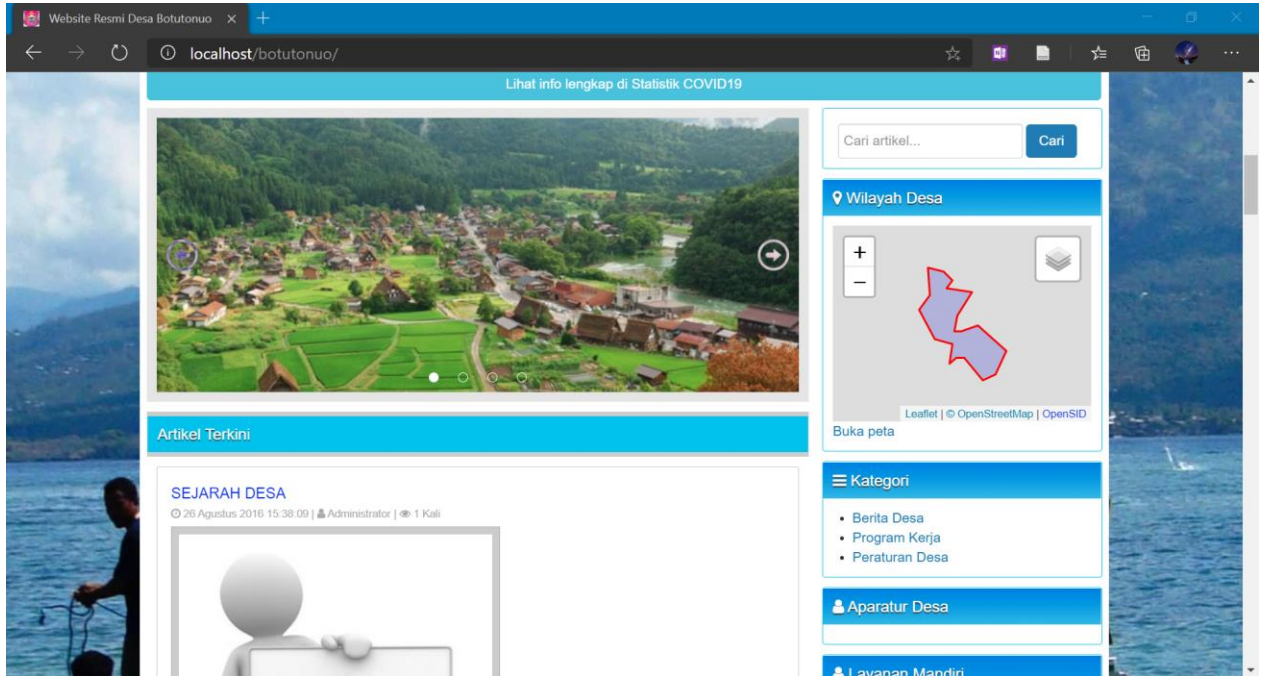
Website Resmi Desa Botutonuo ×

localhost/botutonuo/

Lihat info lengkap di Statistik COVID19

Cari artikel...
Cari

Wilayah Desa

+
−

Leaflet | © OpenStreetMap | OpenSID

Buka peta

Artikel Terkini

SEJARAH DESA

26 Agustus 2016 15:38:09 | Administrator | 1 Kali

Kategori

- Berita Desa
- Program Kerja
- Peraturan Desa

Aparatur Desa

Layanan Mandiri